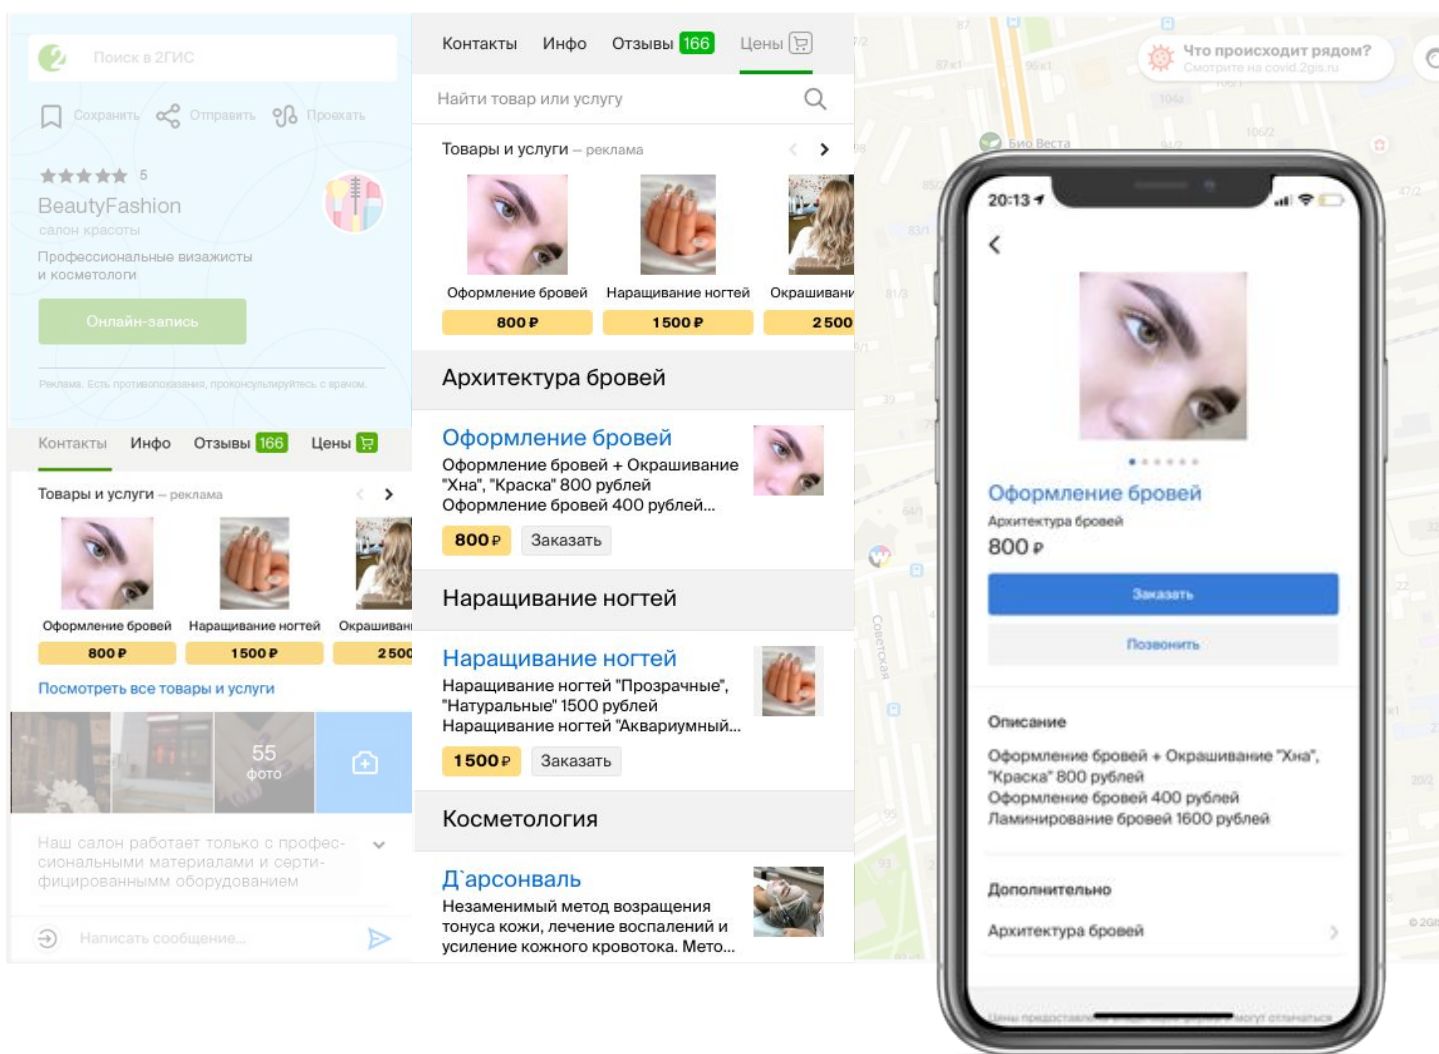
Поиск в 2ГИС

Сохранить Отправить Проехать

5

BeautyFashion

салон красоты

Профессиональные визажисты и косметологи

Онлайн-запись

Реклама. Есть противопоказания, проконсультируйтесь с врачом.

Контакты Инфо Отзывы 166 Цены

Товары и услуги — реклама

Оформление бровей 800 ₽
Наращивание ногтей 1500 ₽
Окрашивани 2500

Посмотреть все товары и услуги

55 фото

Наш салон работает только с профессиональными материалами и сертифицированным оборудованием

Написать сообщение...

Контакты Инфо Отзывы 166 Цены

Найти товар или услугу

Товары и услуги — реклама

Оформление бровей 800 ₽
Наращивание ногтей 1500 ₽
Окрашивани 2500

Архитектура бровей

Оформление бровей

Оформление бровей + Окрашивание "Хна", "Краска" 800 рублей Оформление бровей 400 рублей...

800 ₽ Заказать

Наращивание ногтей

Наращивание ногтей

Наращивание ногтей "Прозрачные", "Натуральные" 1500 рублей Наращивание ногтей "Аквариумный...

1500 ₽ Заказать

Косметология

Д`арсонваль

Незаменимый метод возращения тонуса кожи, лечение воспалений и усиление кожного кровотока. Мето...

Что происходит рядом? Смотрите на covid.2gis.ru

Био Веста

20:13

Оформление бровей

Архитектура бровей

800 ₽

Заказать

Позвонить

Описание

Оформление бровей + Окрашивание "Хна", "Краска" 800 рублей
Оформление бровей 400 рублей
Ламинирование бровей 1600 рублей

Дополнительно

Архитектура бровей